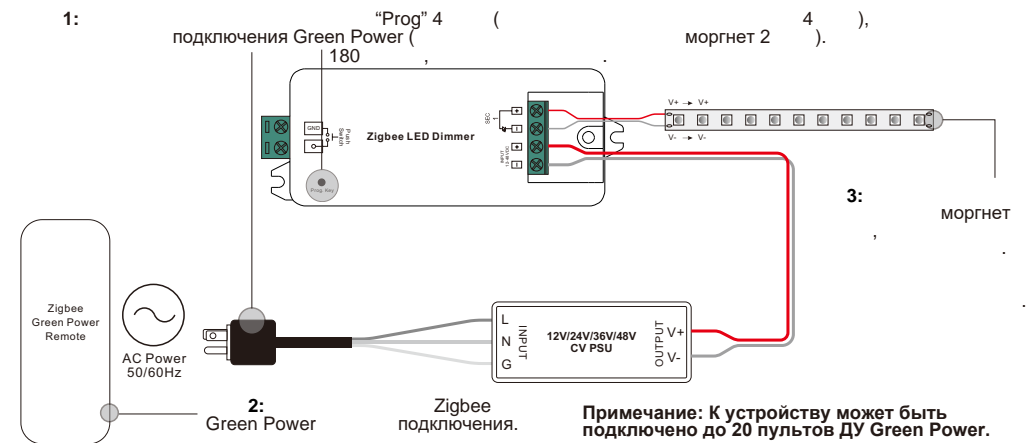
1: "Prog" 4 ( 4 ), подключения Green Power ( моргнет 2 ). 180 , .

Zigbee LED Dimmer

GND

Push Switch

Prog. Key

V+ V+

V- V-

3: моргнет , . .

Zigbee Green Power Remote

AC Power 50/60Hz

L N G

INPUT

12V/24V/36V/48V CV PSU

OUTPUT

V+ V-

2: Green Power

Zigbee подключения.

Примечание: К устройству может быть подключено до 20 пультов ДУ Green Power.